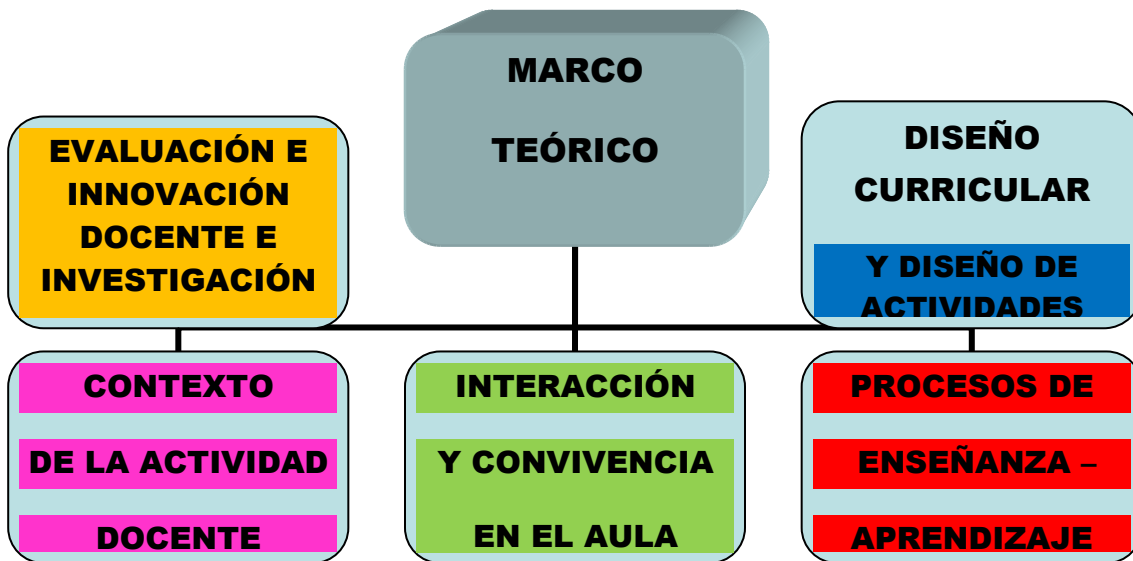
MARCO

TEÓRICO

EVALUACIÓN E INNOVACIÓN DOCENTE E INVESTIGACIÓN

DISEÑO CURRICULAR

Y DISEÑO DE ACTIVIDADES

CONTEXTO

DE LA ACTIVIDAD

DOCENTE

INTERACCIÓN

Y CONVIVENCIA

EN EL AULA

PROCESOS DE

ENSEÑANZA –

APRENDIZAJE